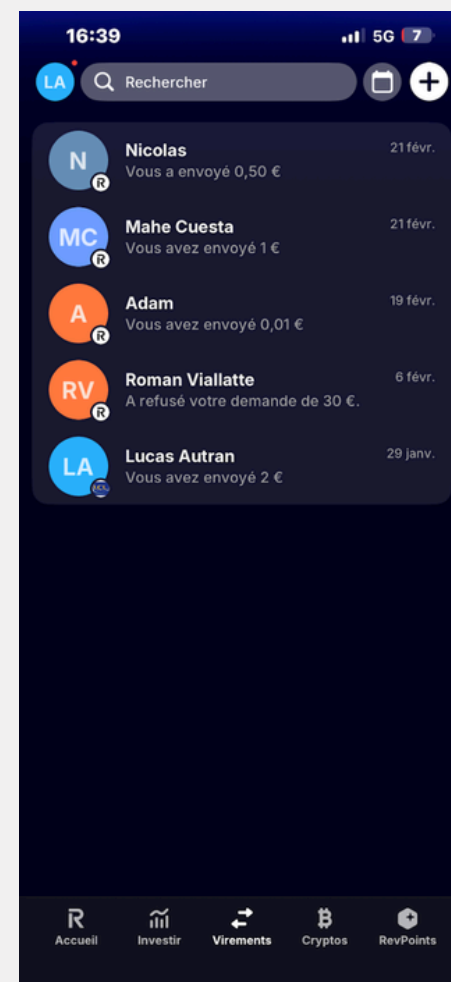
16:39
5G 7

LA
Rechercher

N
Nicolas
21 févr.
Vous a envoyé 0,50 €

MC
Mahe Cuesta
21 févr.
Vous avez envoyé 1 €

A
Adam
19 févr.
Vous avez envoyé 0,01 €

RV
Roman Viallatte
6 févr.
A refusé votre demande de 30 €.

LA
Lucas Autran
29 janv.
Vous avez envoyé 2 €

Accueil
Investir
Virements
Cryptos
RevPoints